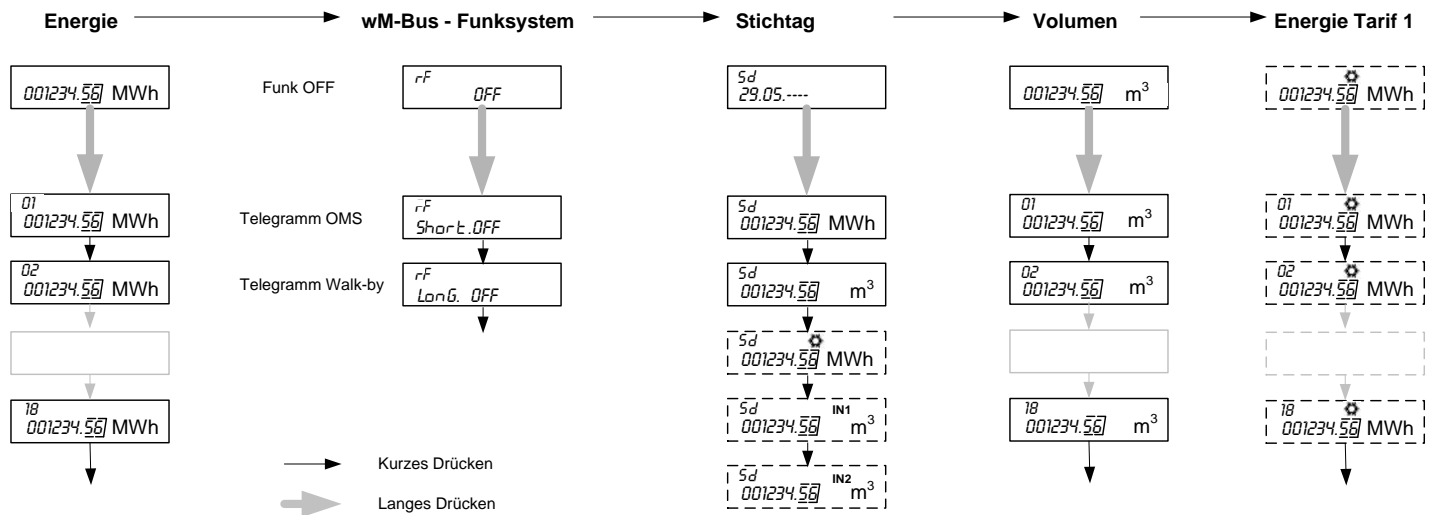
Energie → wM-Bus - Funksystem → Stichtag → Volumen → Energie Tarif 1

001234.56 MWh

01
001234.56 MWh

02
001234.56 MWh

18
001234.56 MWh

Funk OFF
rF
OFF

Telegramm OMS
rF
Short.OFF

Telegramm Walk-by
rF
LonG. OFF

Kurzes Drücken

Langes Drücken

Sd
29.05.----

Sd
001234.56 MWh

Sd
001234.56 $m^3$

Sd
001234.56 MWh

Sd IN1
001234.56 $m^3$

Sd IN2
001234.56 $m^3$

001234.56 $m^3$

01
001234.56 $m^3$

02
001234.56 $m^3$

18
001234.56 $m^3$

001234.56 MWh

01
001234.56 MWh

02
001234.56 MWh

18
001234.56 MWh